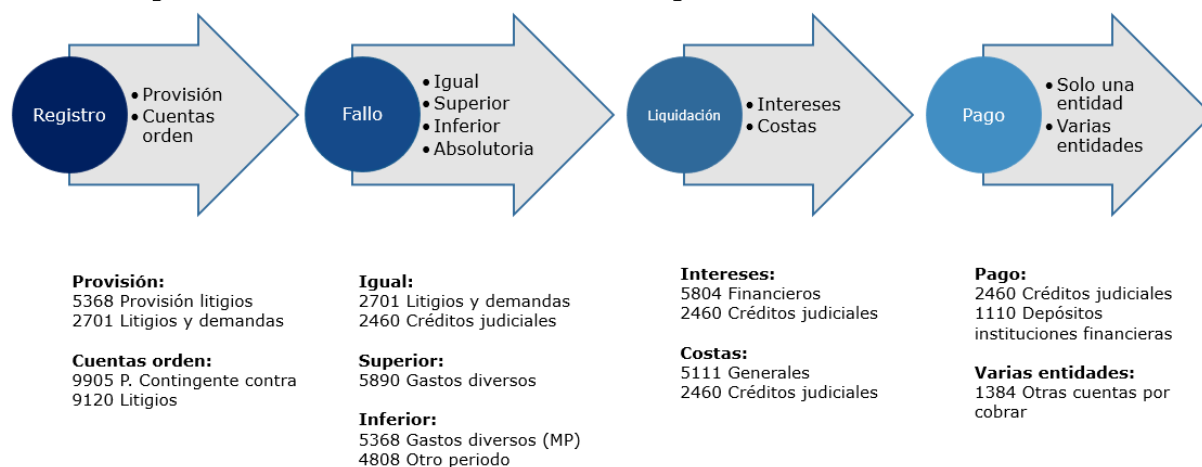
Registro
• Provisión
• Cuentas orden

Fallo
• Igual
• Superior
• Inferior
• Absolutoria

Liquidación
• Intereses
• Costas

Pago
• Solo una entidad
• Varias entidades

**Provisión:**
5368 Provisión litigios
2701 Litigios y demandas

**Cuentas orden:**
9905 P. Contingente contra
9120 Litigios

**Igual:**
2701 Litigios y demandas
2460 Créditos judiciales

**Superior:**
5890 Gastos diversos

**Inferior:**
5368 Gastos diversos (MP)
4808 Otro periodo

**Intereses:**
5804 Financieros
2460 Créditos judiciales

**Costas:**
5111 Generales
2460 Créditos judiciales

**Pago:**
2460 Créditos judiciales
1110 Depósitos instituciones financieras

**Varias entidades:**
1384 Otras cuentas por cobrar